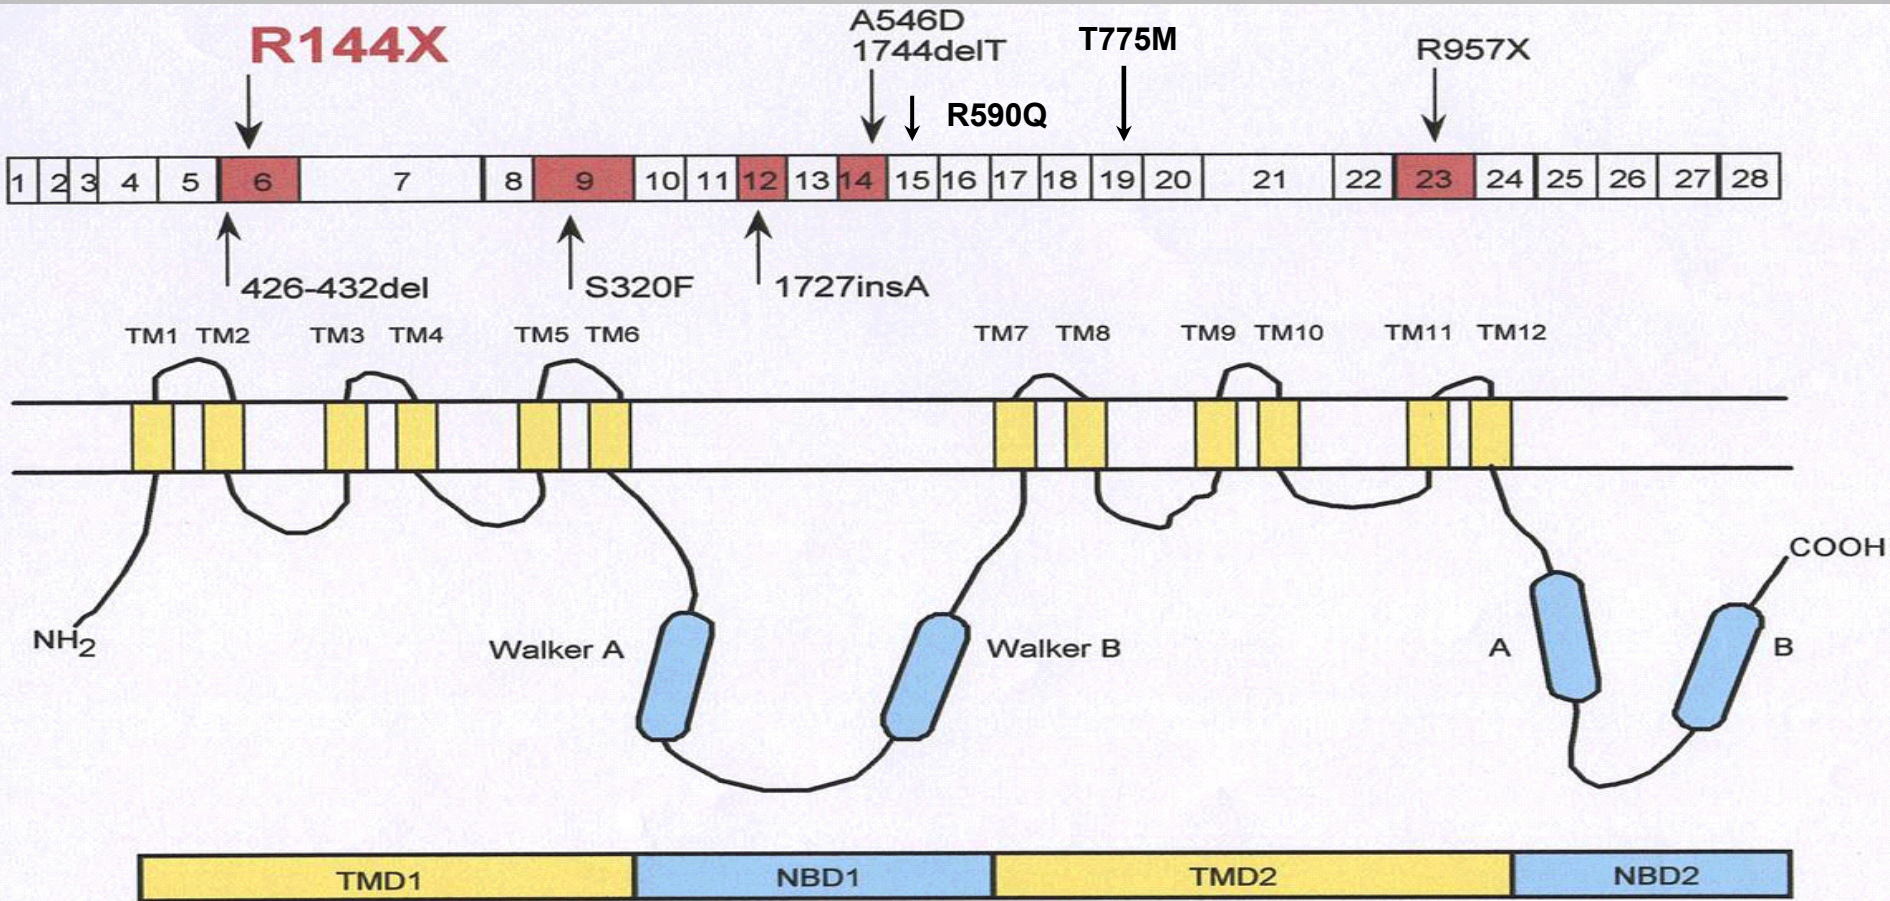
R144X

A546D
1744delT

T775M

R590Q

R957X

| 1 | 2 | 3 | 4 | 5 | 6 | 7 | 8 | 9 | 10 | 11 | 12 | 13 | 14 | 15 | 16 | 17 | 18 | 19 | 20 | 21 | 22 | 23 | 24 | 25 | 26 | 27 | 28 |
|---|---|---|---|---|---|---|---|---|---|---|---|---|---|---|---|---|---|---|---|---|---|---|---|---|---|---|---|

426-432del

S320F

1727insA

TM1 TM2 TM3 TM4 TM5 TM6 TM7 TM8 TM9 TM10 TM11 TM12

$NH_2$

Walker A

Walker B

A

B

COOH

TMD1 NBD1 TMD2 NBD2